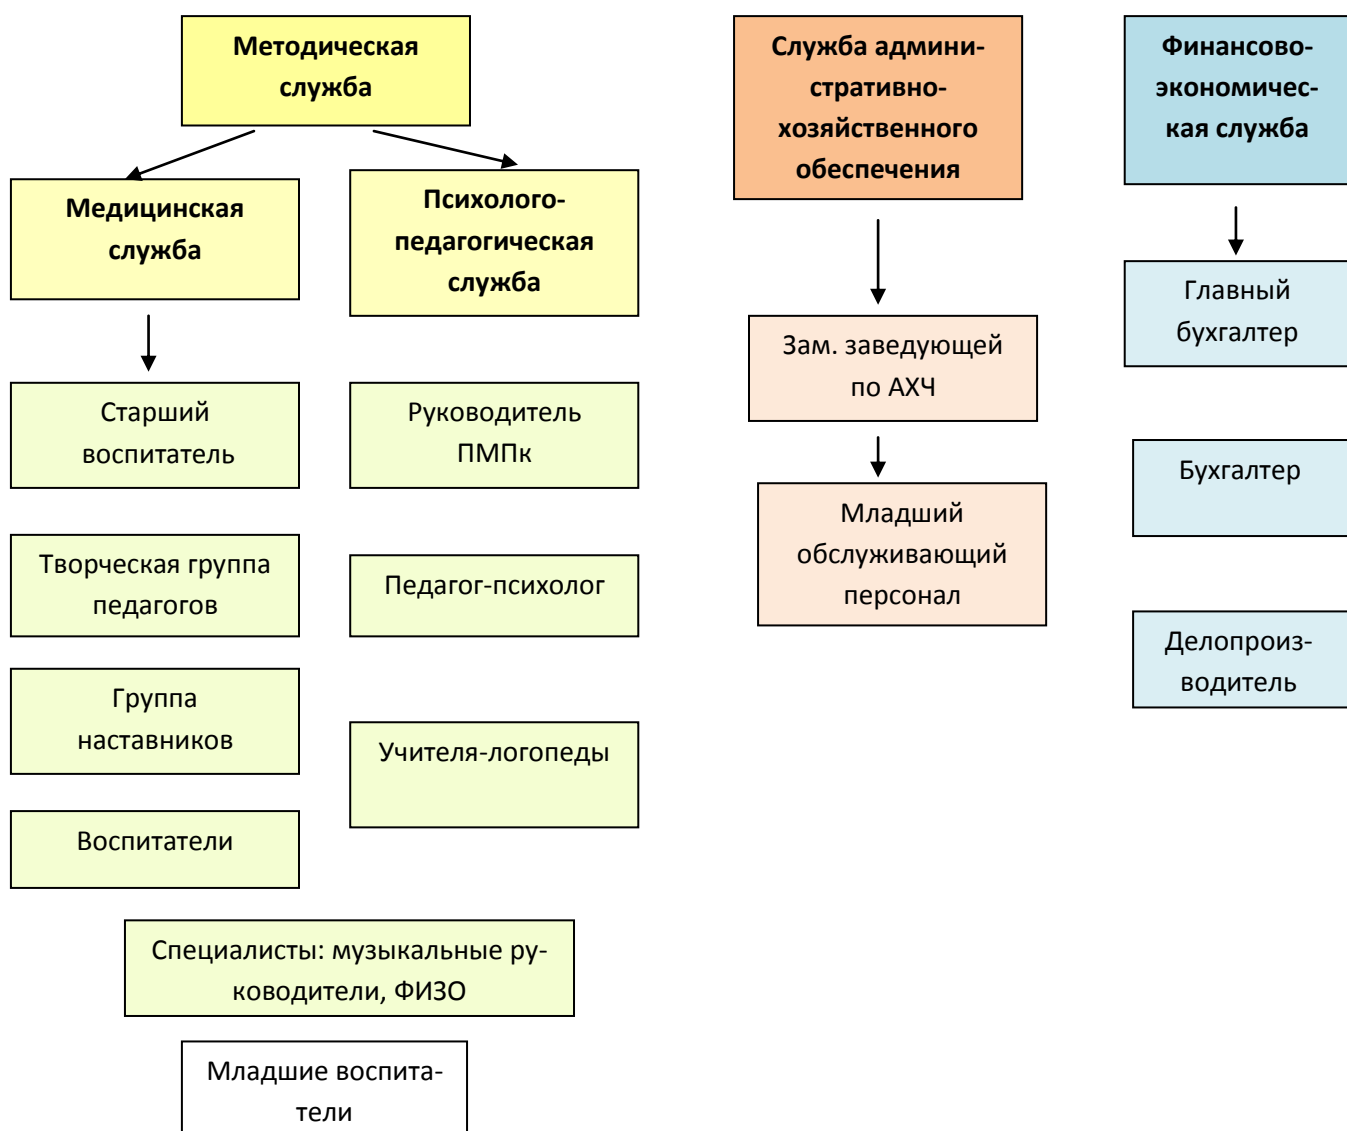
Методическая служба

Медицинская служба

Психолого-педагогическая служба

Старший воспитатель

Руководитель ПМПк

Творческая группа педагогов

Педагог-психолог

Группа наставников

Учителя-логопеды

Воспитатели

Специалисты: музыкальные руководители, ФИЗО

Младшие воспитатели

Служба административно-хозяйственного обеспечения

Зам. заведующей по АХЧ

Младший обслуживающий персонал

Финансово-экономическая служба

Главный бухгалтер

Бухгалтер

Делопроизводитель